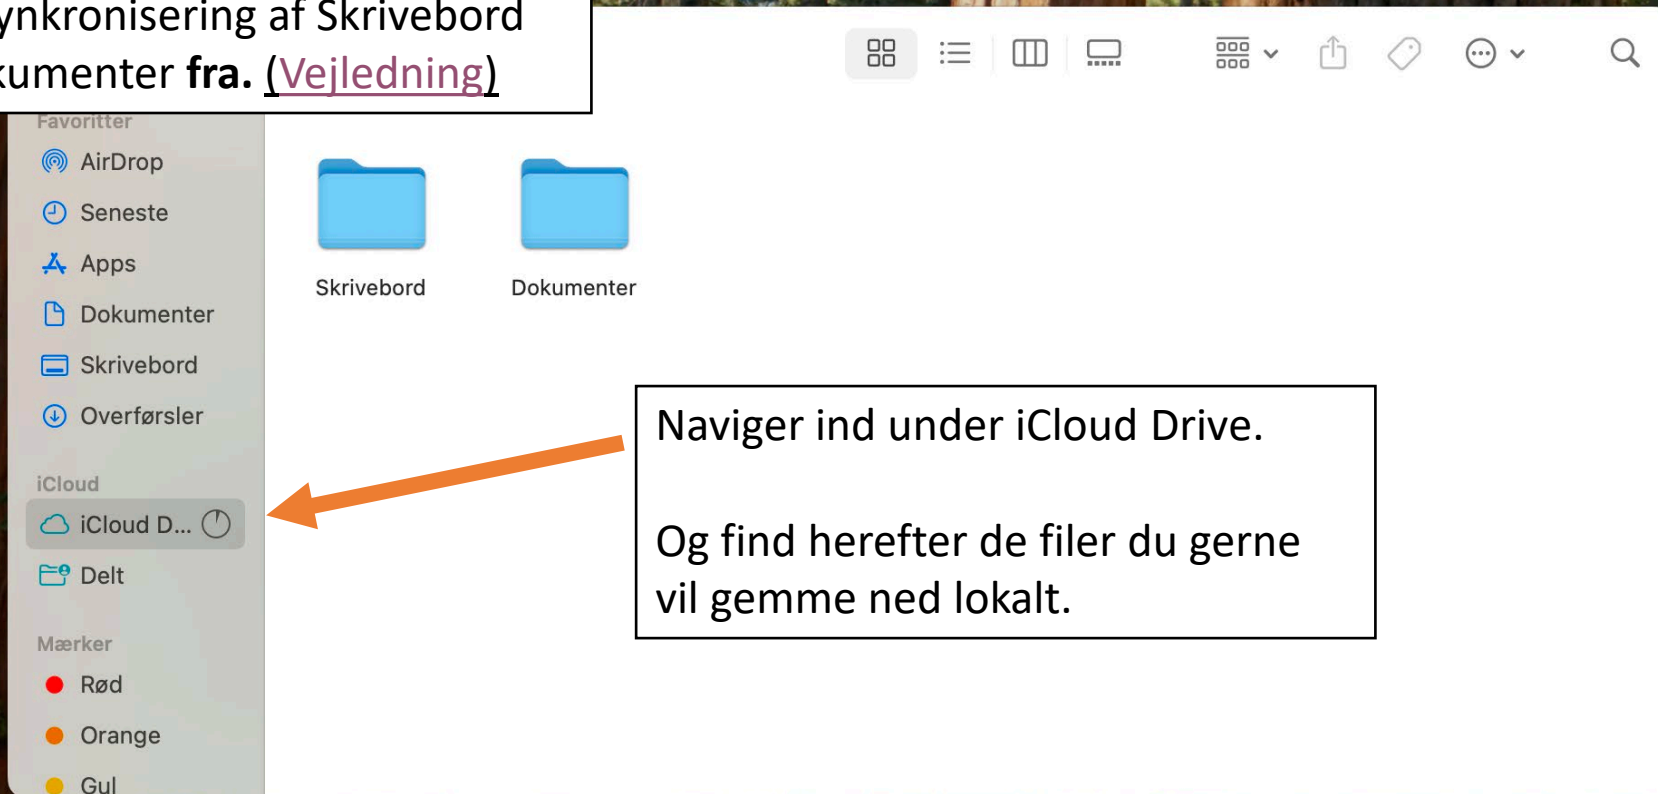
ynkronisering af Skrivebord
kumenter **fra.** (Vejledning)

Favoritter
AirDrop
Seneste
Apps
Dokumenter
Skrivebord
Overførsler

iCloud
iCloud D...
Delt

Mærker
Rød
Orange
Gul

Skrivebord
Dokumenter

Naviger ind under iCloud Drive.

Og find herefter de filer du gerne vil gemme ned lokalt.